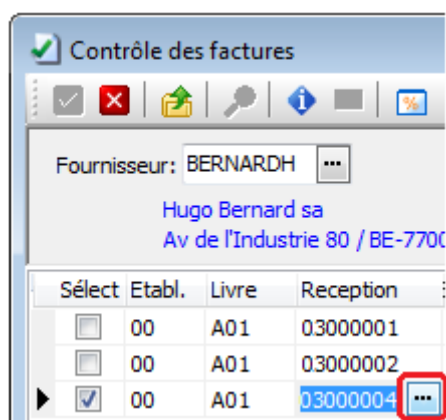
Contrôle des factures

Fournisseur: BERNARDH ...

Hugo Bernard sa
Av de l'Industrie 80 / BE-7700

| Sélect | Etabl. | Livre | Reception |
|---|---|---|---|
| | 00 | A01 | 03000001 |
| | 00 | A01 | 03000002 |
| | 00 | A01 | 03000004 ... |